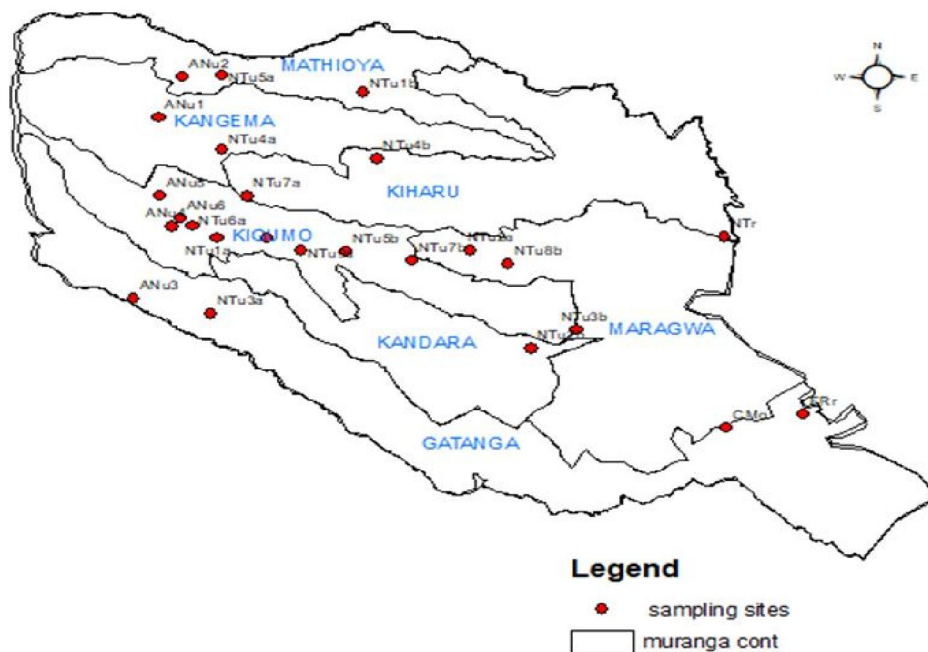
N
W E
S

ANu2
NTu5a
MATHIOYA
NTu1b
ANu1
KANGEMA
NTu4a
NTu4b
ANu5
NTu7a
KIHARU
ANu6
ANu4
NTu6a
KIGUMO
NTu1a
NTu5b
NTu2
NTu7b
NTu8a
NTu8b
NTr
ANu3
NTu3a
NTu3b
KANDARA
NTu
MARAGWA
CMo
CRr
GATANGA

Legend
sampling sites
muranga cont